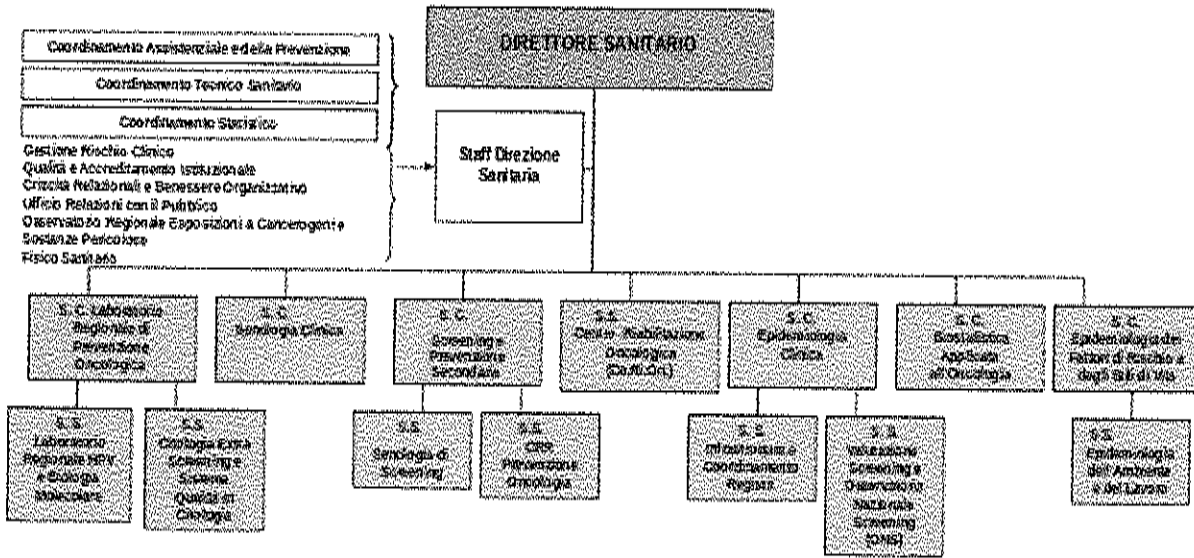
DIRETTORE SANITARIO

Coordinamento Assistenziale e della Prevenzione

Coordinamento Tecnico Sanitario

Coordinamento Statistico

Gestione Rischio Clinico
Qualità e Accreditamento Istituzionale
Criticità Relazionali e Benessere Organizzativo
Ufficio Relazioni con il Pubblico
Osservatorio Regionale Esposizioni a Cancerogeni e Sostanze Pericolose
Fisico Sanitario

Staff Direzione Sanitaria

S. C. Laboratorio Regionale di Prevenzione Oncologica

S. C. Senologia Clinica

S. C. Screening e Prevenzione Secondaria

S.S. Centro Riabilitazione Oncologica (Ce.Ri.On.)

S. C. Epidemiologia Clinica

S. C. Biostatistica Applicata all'Oncologia

S. C. Epidemiologia dei Fattori di Rischio e degli Stili di Vita

S. S. Laboratorio Regionale HPV e Biologia Molecolare

S.S. Citologia Extra Screening e Sistema Qualità in Citologia

S.S. Senologia di Screening

S.S. Cito Prevenzione Oncologica

S. S. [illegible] e Coordinamento Registri

S. S. Valutazione Screening e Osservatorio Nazionale Screening (ONS)

S.S. Epidemiologia dell'Ambiente e del Lavoro